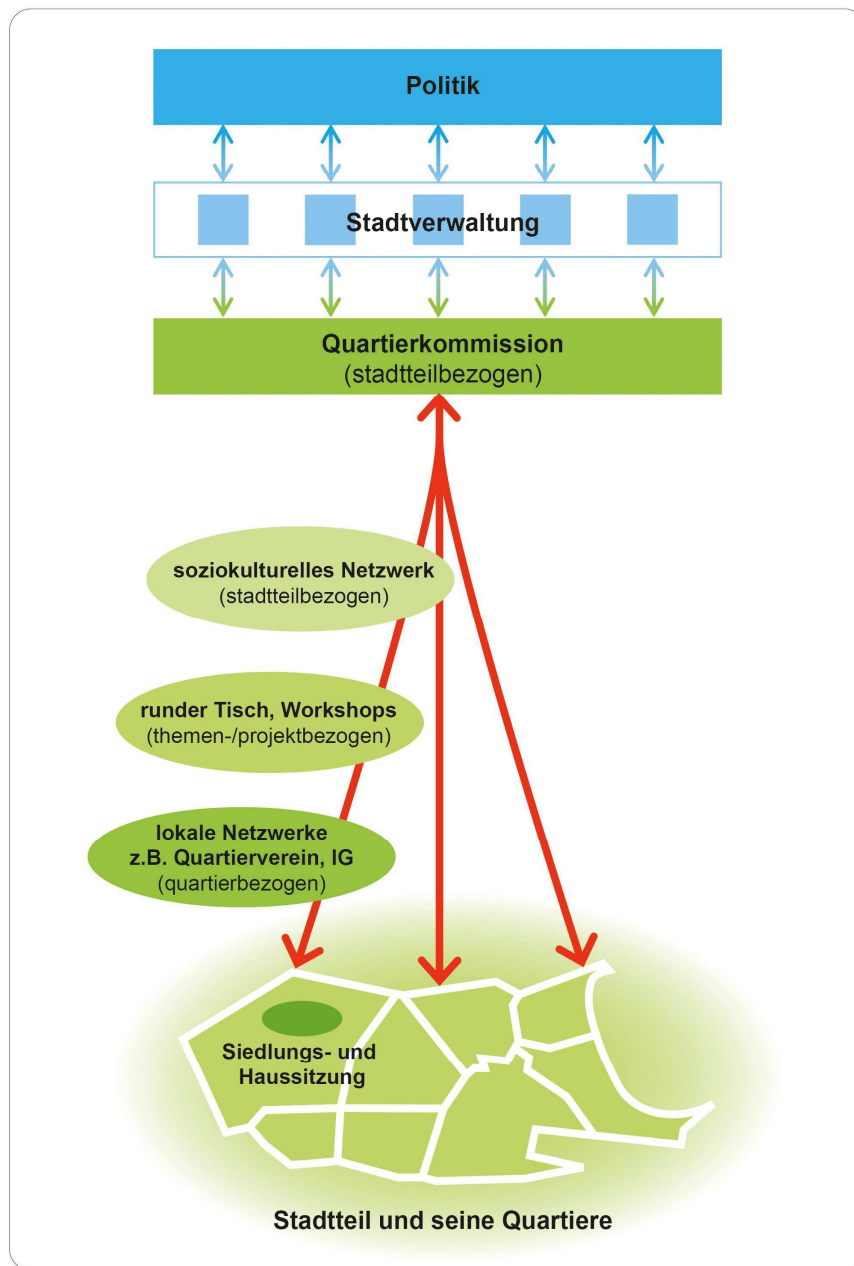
Politik

Stadtverwaltung

Quartierkommission
(stadtteilbezogen)

soziokulturelles Netzwerk
(stadtteilbezogen)

runder Tisch, Workshops
(themen-/projektbezogen)

lokale Netzwerke
z.B. Quartierverein, IG
(quartierbezogen)

Siedlungs- und Haussitzung

Stadtteil und seine Quartiere